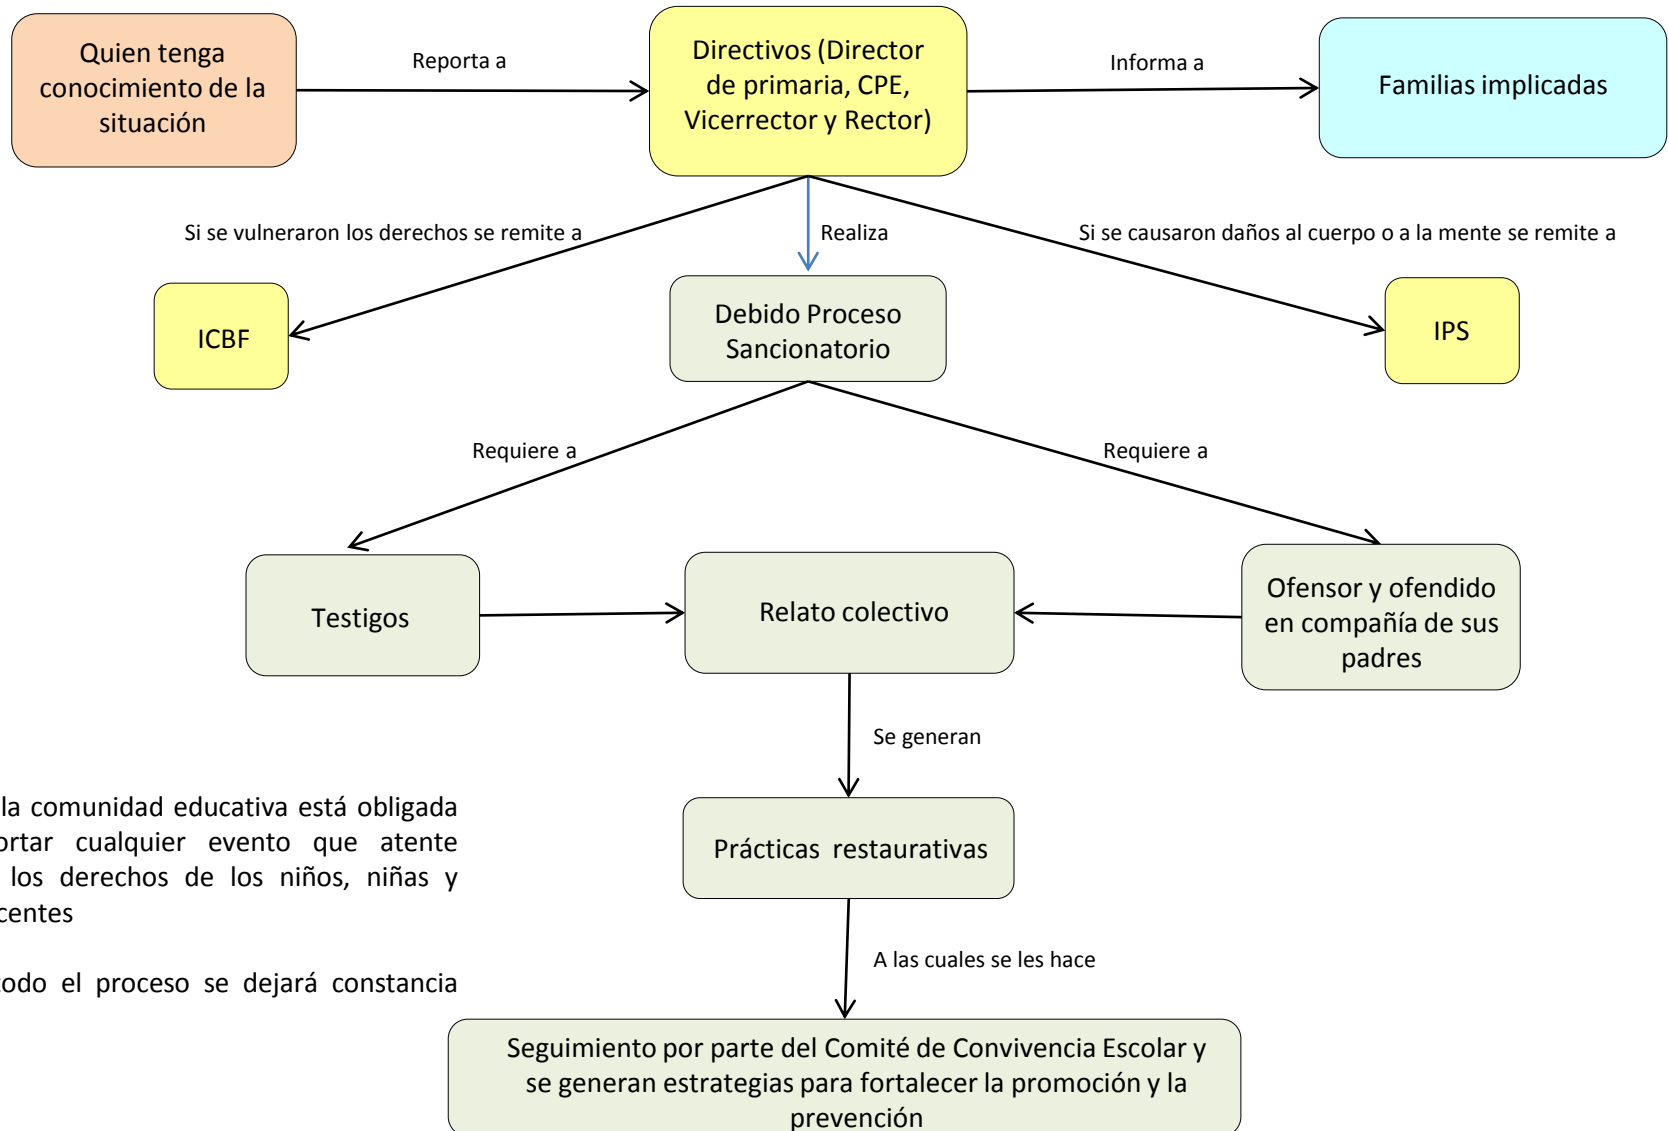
Quien tenga conocimiento de la situación

Reporta a

Directivos (Director de primaria, CPE, Vicerrector y Rector)

Informa a

Familias implicadas

Si se vulneraron los derechos se remite a

Realiza

Si se causaron daños al cuerpo o a la mente se remite a

ICBF

Debido Proceso Sancionatorio

IPS

Requiere a

Requiere a

Testigos

Relato colectivo

Ofensor y ofendido en compañía de sus padres

Se generan

Prácticas restaurativas

A las cuales se les hace

Seguimiento por parte del Comité de Convivencia Escolar y se generan estrategias para fortalecer la promoción y la prevención

la comunidad educativa está obligada ortar cualquier evento que atente los derechos de los niños, niñas y centes

odo el proceso se dejará constancia